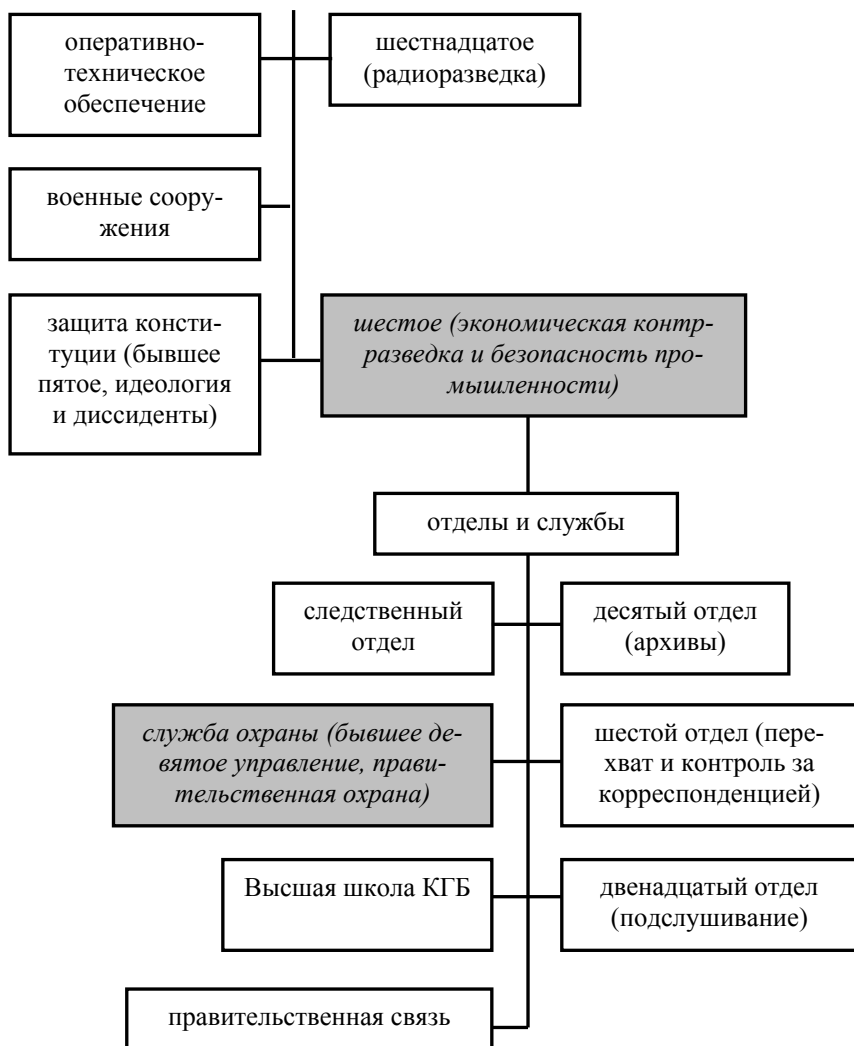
оперативно-техническое обеспечение

шестнадцатое (радиоразведка)

военные сооружения

защита конституции (бывшее пятое, идеология и диссиденты)

*шестое (экономическая контрразведка и безопасность промышленности)*

отделы и службы

следственный отдел

десятый отдел (архивы)

*служба охраны (бывшее девятое управление, правительственная охрана)*

шестой отдел (перехват и контроль за корреспонденцией)

Высшая школа КГБ

двенадцатый отдел (подслушивание)

правительственная связь